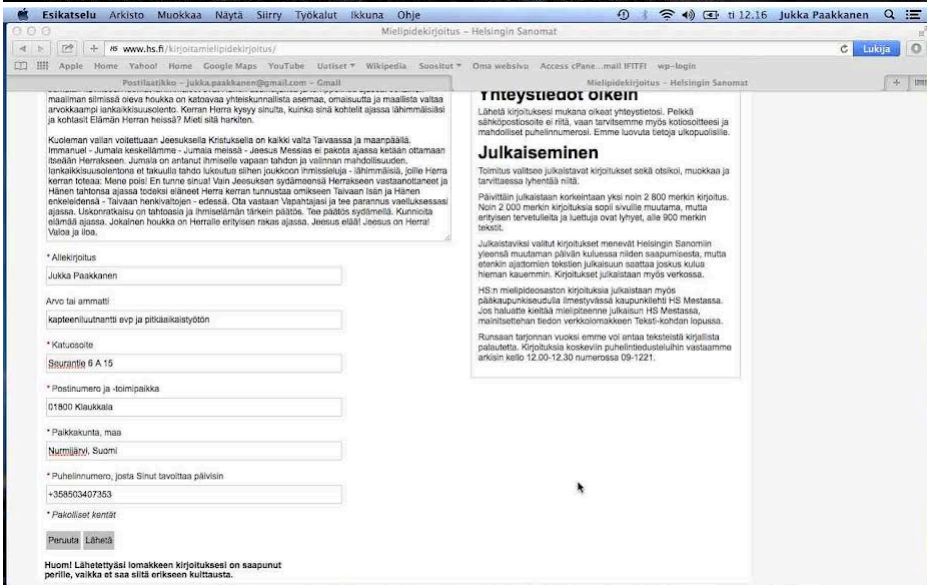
Esikatselu Arkisto Muokkaa Näytä Siirry Työkalut Ikkuna Ohje ti 12.16 Jukka Paakkanen

Mielipidekirjoitus – Helsingin Sanomat

www.hs.fi/kirjoitamielipidekirjoitus/

Lukija

Apple Home Yahoo! Home Google Maps YouTube Uutiset Wikipedia Suositut Oma websivu Access cPane...mail IFITFI wp-login

Postilaatikko – jukka.paakkanen@gmail.com – Gmail

Mielipidekirjoitus – Helsingin Sanomat

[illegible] maailman silmissä oleva houkka on katoavaa yhteiskunnallista asemaa, omaisuutta ja maallista valtaa arvokkaampi lankaikkisuusolento. Kerran Herra kysyy sinulta, kuinka sinä kohtelit ajassa lähimmäisiäsi ja kohtasit Elämän Herran heissä? Mieti sitä harkiten.

Kuoleman vallan voitettuaan Jeesuksella Kristuksella on kaikki valta Taivaassa ja maanpäällä. Immanuel - Jumala keskellämme - Jumala meissä - Jeesus Messias ei pakota ajassa ketään ottamaan itseään Herrakseen. Jumala on antanut ihmiselle vapaan tahdon ja valinnan mahdollisuuden. Iankaikkisuusolentona et takuulla tahdo lukeutua siihen joukkoon ihmisiäleja - lähimmäisiä, joille Herra kerran toteaa: Mene pois! En tunne sinua! Vain Jeesuksen sydämeensä Herrakseen vastaanottaneet ja Hänen tahtonsa ajassa todeksi eläneet Herra kerran tunnustaa omikseen Taivaan Isän ja Hänen enkeleidensä - Taivaan henkivaltojen - edessä. Ota vastaan Vapahtajasi ja tee parannus vaelluksessasi ajassa. Uskonratkaisu on tahtoasia ja ihmiselämän tärkein päätös. Tee päätös sydämellä. Kunnioita elämää ajassa. Jokainen houkka on Herralle erityisen rakas ajassa. Jeesus elää! Jeesus on Herra! Valoa ja iloa.

* Allekirjoitus
Jukka Paakkanen

Arvo tai ammatti
kapteeniluutnantti evp ja pitkäaikaistyötön

* Katuosoite
Seurantie 6 A 15

* Postinumero ja -toimipaikka
01800 Klaukkala

* Paikkakunta, maa
Nurmijärvi, Suomi

* Puhelinnumero, josta Sinut tavoittaa päivisin
+358503407353

* Pakolliset kentät

Peruuta Lähetä

Huom! Lähetettyäsi lomakkeen kirjoituksesi on saapunut perille, vaikka et saa siitä erikseen kuittausta.

Yhteystiedot oikein

Lähetä kirjoituksesi mukana oikeat yhteystietosi. Pelkkä sähköpostiosoite ei riitä, vaan tarvitsemme myös kotiosoitteesi ja mahdolliset puhelinnumerosi. Emme luovuta tietoja ulkopuolisille.

Julkaiseminen

Toimitus valitsee julkaistavat kirjoitukset sekä otsikoi, muokkaa ja tarvittaessa lyhentää niitä.

Päivittäin julkaistaan korkeintaan yksi noin 2 800 merkin kirjoitus. Noin 2 000 merkin kirjoituksia sopii sivulle muutama, mutta erityisen tervetulleita ja luettuja ovat lyhyet, alle 900 merkin tekstit.

Julkaistaviksi valitut kirjoitukset menevät Helsingin Sanomiin yleensä muutaman päivän kuluessa niiden saapumisesta, mutta etenkin ajattomien tekstien julkaisuun saattaa joskus kulua hieman kauemmin. Kirjoitukset julkaistaan myös verkossa.

HS:n mielipideosaston kirjoituksia julkaistaan myös pääkaupunkiseudulla ilmestyvässä kaupunkilehti HS Mestassa. Jos haluatte kieltää mielipiteenne julkaisun HS Mestassa, mainitsettehan tiedon verkkolomakkeen Teksti-kohdan lopussa.

Runsaan tarjonnan vuoksi emme voi antaa teksteistä kirjallista palautetta. Kirjoituksia koskeviin puhelintiedusteluihin vastaamme arkisin kello 12.00-12.30 numerossa 09-1221.